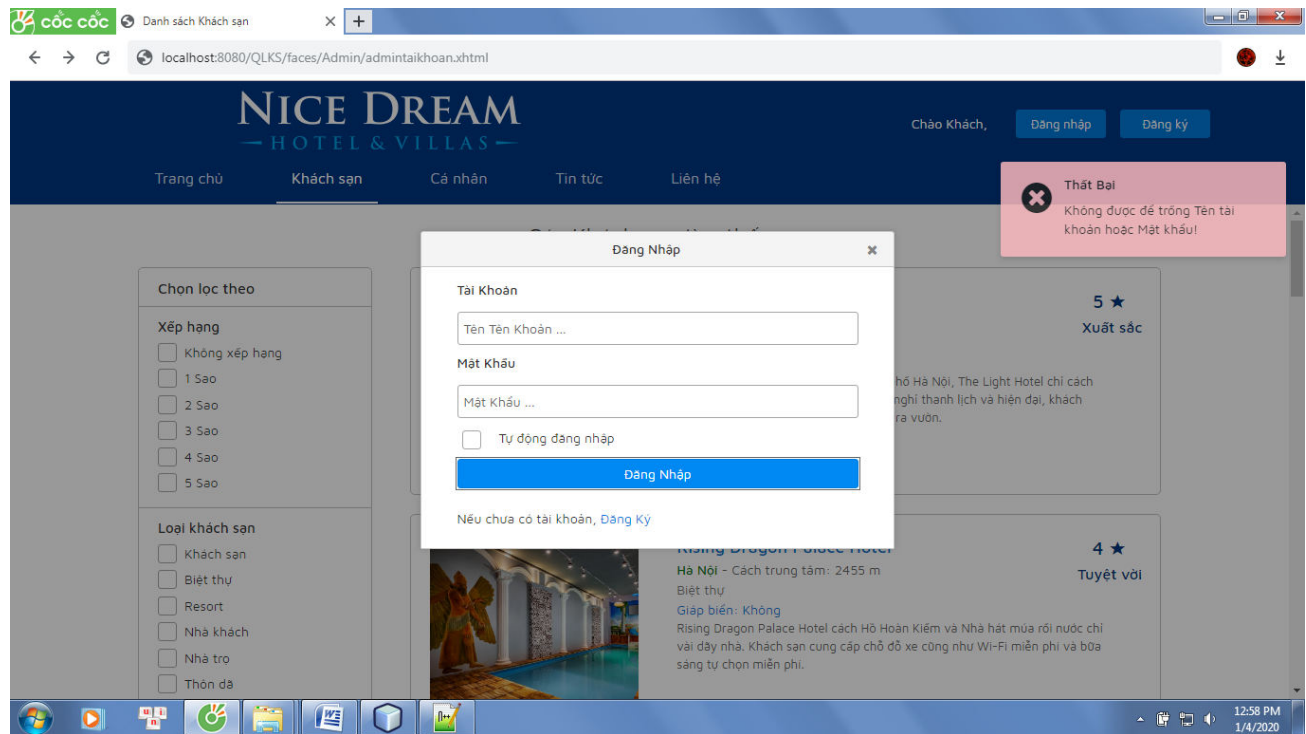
cốc cốc
Danh sách Khách sạn
localhost:8080/QLKS/faces/Admin/admintaikhoan.xhtml

NICE DREAM
HOTEL & VILLAS

Chào Khách,
Đăng nhập
Đăng ký

Trang chủ
Khách sạn
Cá nhân
Tin tức
Liên hệ

Thất Bại
Không được để trống Tên tài khoản hoặc Mật khẩu!

Chọn lọc theo
Xếp hạng
Không xếp hạng
1 Sao
2 Sao
3 Sao
4 Sao
5 Sao
Loại khách sạn
Khách sạn
Biệt thự
Resort
Nhà khách
Nhà trọ
Thôn dã

Đăng Nhập
Tài Khoản
Tên Tên Khoản ...
Mật Khẩu
Mật Khẩu ...
Tự động đăng nhập
Đăng Nhập
Nếu chưa có tài khoản, Đăng Ký

5 ★
Xuất sắc
hố Hà Nội, The Light Hotel chỉ cách
nghỉ thanh lịch và hiện đại, khách
ra vườn.

Rising Dragon Palace Hotel
4 ★
Tuyệt vời
Hà Nội - Cách trung tâm: 2455 m
Biệt thự
Giáp biển: Không
Rising Dragon Palace Hotel cách Hồ Hoàn Kiếm và Nhà hát múa rối nước chỉ vài dãy nhà. Khách sạn cung cấp chỗ đỗ xe cũng như Wi-Fi miễn phí và bữa sáng tự chọn miễn phí.

12:58 PM
1/4/2020